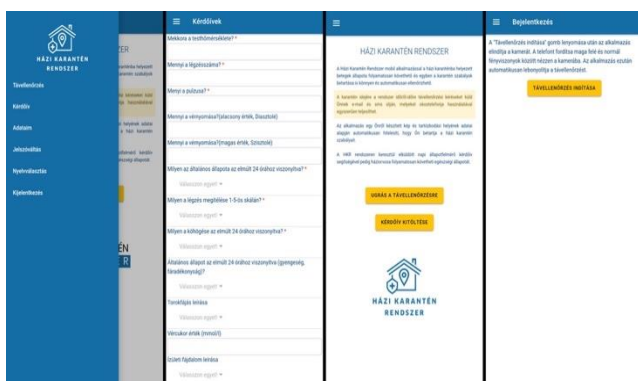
HÁZI KARANTÉN RENDSZER

Távellenőrzés

Kérdőív

Adataim

Jelszóváltás

Nyelvválasztás

Kijelentkezés

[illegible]ZER

ÉN
R

Kérdőívek

Mekkora a testhőmérséklete? *

Mennyi a légzésszáma? *

Mennyi a pulzusa? *

Mennyi a vérnyomása? (alacsony érték, Diasztolé)

Mennyi a vérnyomása? (magas érték, Szisztolé)

Milyen az általános állapota az elmúlt 24 órához viszonyítva? *

Válasszon egyet

Milyen a légzés megítélése 1-5-ös skálán? *

Válasszon egyet

Milyen a köhögése az elmúlt 24 órához viszonyítva? *

Válasszon egyet

Általános állapot az elmúlt 24 órához viszonyítva (gyengeség, fáradékonyság)?

Válasszon egyet

Torokfájás leírása

Válasszon egyet

Vércukor érték (mmol/l)

Izületi fájdalom leírása

Válasszon egyet

HÁZI KARANTÉN RENDSZER

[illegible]

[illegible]

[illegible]

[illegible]

UGRÁS A TÁVELLENŐRZÉSRE

KÉRDŐÍV KITÖLTÉSE

HÁZI KARANTÉN RENDSZER

Bejelentkezés

A "Távellenőrzés indítása" gomb lenyomása után az alkalmazás elindítja a kamerát. A telefont fordítsa maga felé és normál fényviszonyok között nézzen a kamerába. Az alkalmazás ezután automatikusan lebonyolítja a távellenőrzést.

TÁVELLENŐRZÉS INDÍTÁSA